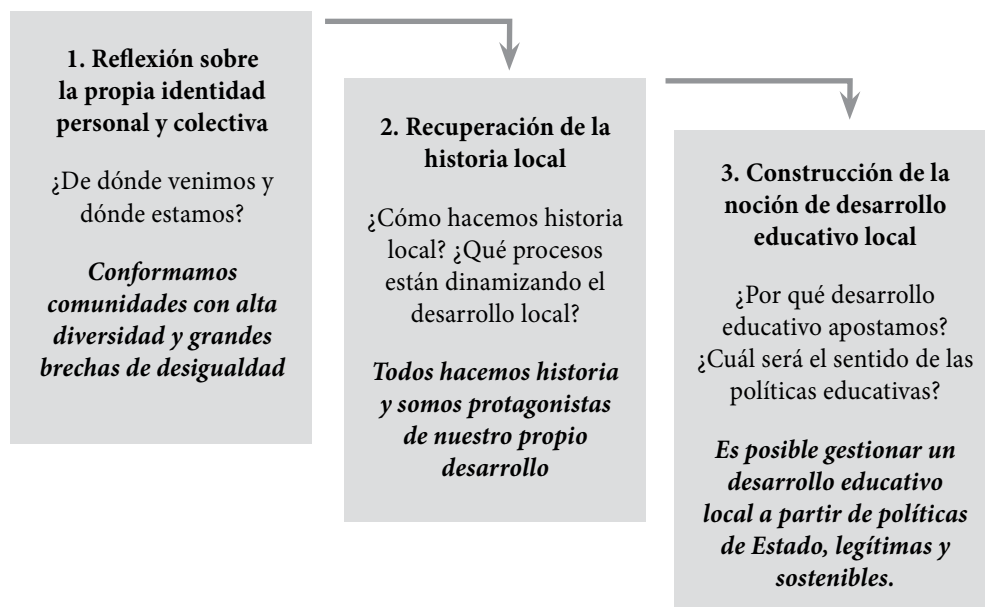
1. Reflexión sobre la propia identidad personal y colectiva

¿De dónde venimos y dónde estamos?

Conformamos comunidades con alta diversidad y grandes brechas de desigualdad

2. Recuperación de la historia local

¿Cómo hacemos historia local? ¿Qué procesos están dinamizando el desarrollo local?

Todos hacemos historia y somos protagonistas de nuestro propio desarrollo

3. Construcción de la noción de desarrollo educativo local

¿Por qué desarrollo educativo apostamos? ¿Cuál será el sentido de las políticas educativas?

Es posible gestionar un desarrollo educativo local a partir de políticas de Estado, legítimas y sostenibles.